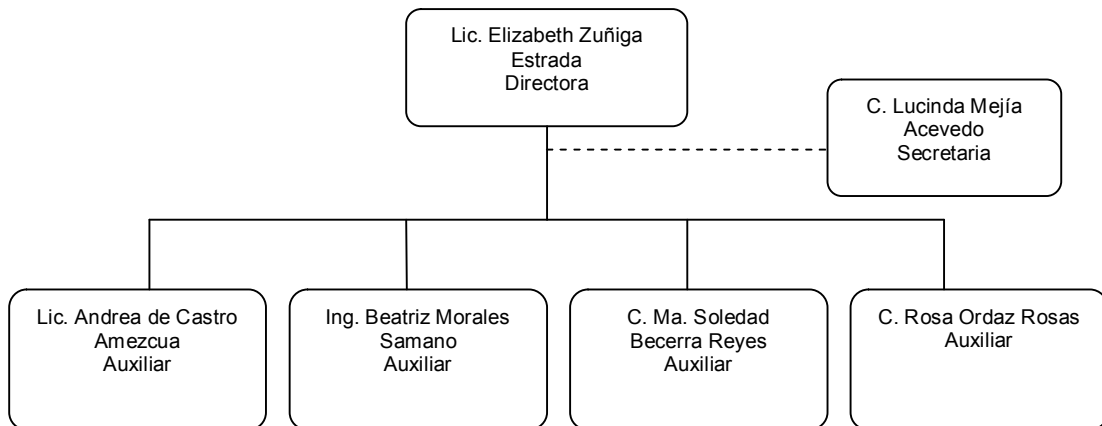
Lic. Elizabeth Zuñiga
Estrada
Directora

C. Lucinda Mejía
Acevedo
Secretaria

Lic. Andrea de Castro
Amezcua
Auxiliar

Ing. Beatriz Morales
Samano
Auxiliar

C. Ma. Soledad
Becerra Reyes
Auxiliar

C. Rosa Ordaz Rosas
Auxiliar